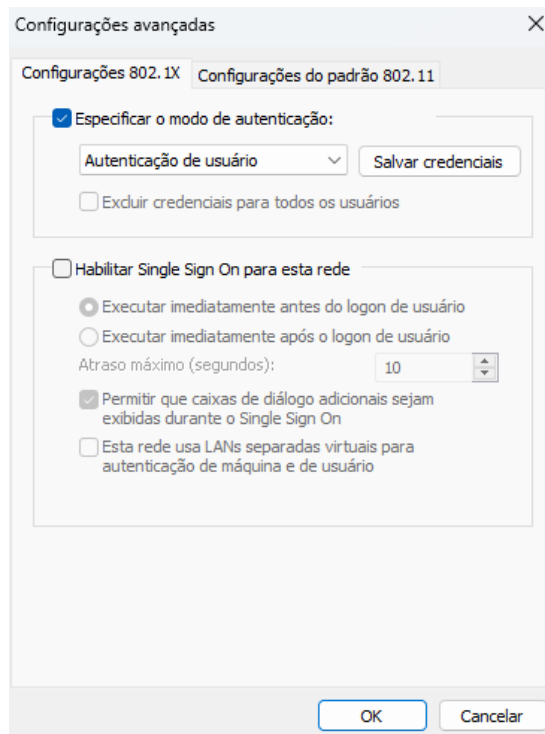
Configurações avançadas

Configurações 802.1X
Configurações do padrão 802.11

Especificar o modo de autenticação:
Autenticação de usuário
Salvar credenciais
Excluir credenciais para todos os usuários

Habilitar Single Sign On para esta rede
Executar imediatamente antes do logon de usuário
Executar imediatamente após o logon de usuário
Atraso máximo (segundos):
10
Permitir que caixas de diálogo adicionais sejam exibidas durante o Single Sign On
Esta rede usa LANs separadas virtuais para autenticação de máquina e de usuário

OK
Cancelar